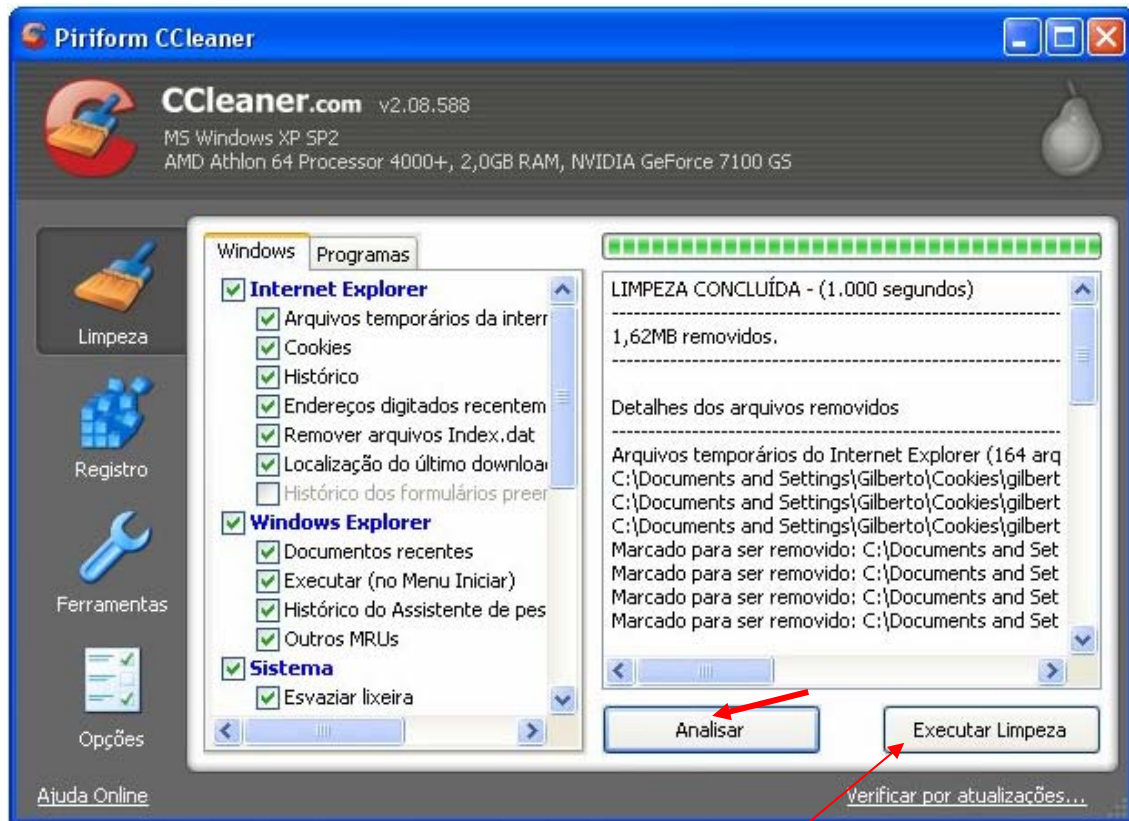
Piriform CCleaner

CCleaner.com v2.08.588
MS Windows XP SP2
AMD Athlon 64 Processor 4000+, 2,0GB RAM, NVIDIA GeForce 7100 GS

Limpeza
Registro
Ferramentas
Opções

Windows | Programas

Internet Explorer
Arquivos temporários da intern
Cookies
Histórico
Endereços digitados recentem
Remover arquivos Index.dat
Localização do último downloa
Histórico dos formulários preen
Windows Explorer
Documentos recentes
Executar (no Menu Iniciar)
Histórico do Assistente de pes
Outros MRUs
Sistema
Esvaziar lixeira

LIMPEZA CONCLUÍDA - (1.000 segundos)
1,62MB removidos.
Detalhes dos arquivos removidos
Arquivos temporários do Internet Explorer (164 arq
C:\Documents and Settings\Gilberto\Cookies\gilbert
C:\Documents and Settings\Gilberto\Cookies\gilbert
C:\Documents and Settings\Gilberto\Cookies\gilbert
Marcado para ser removido: C:\Documents and Set
Marcado para ser removido: C:\Documents and Set
Marcado para ser removido: C:\Documents and Set
Marcado para ser removido: C:\Documents and Set

Analisar
Executar Limpeza

Ajuda Online
Verificar por atualizações...